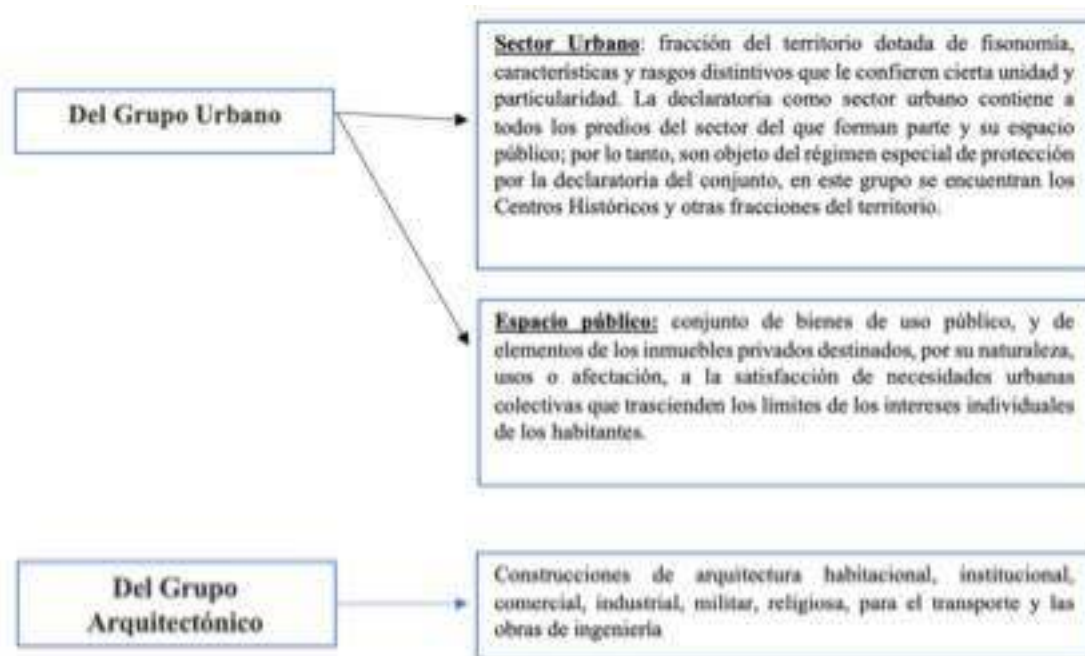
Del Grupo Urbano

Sector Urbano: fracción del territorio dotada de fisonomía, características y rasgos distintivos que le confieren cierta unidad y particularidad. La declaratoria como sector urbano contiene a todos los predios del sector del que forman parte y su espacio público; por lo tanto, son objeto del régimen especial de protección por la declaratoria del conjunto, en este grupo se encuentran los Centros Históricos y otras fracciones del territorio.

Espacio público: conjunto de bienes de uso público, y de elementos de los inmuebles privados destinados, por su naturaleza, usos o afectación, a la satisfacción de necesidades urbanas colectivas que trascienden los límites de los intereses individuales de los habitantes.

Del Grupo Arquitectónico

Construcciones de arquitectura habitacional, institucional, comercial, industrial, militar, religiosa, para el transporte y las obras de ingeniería